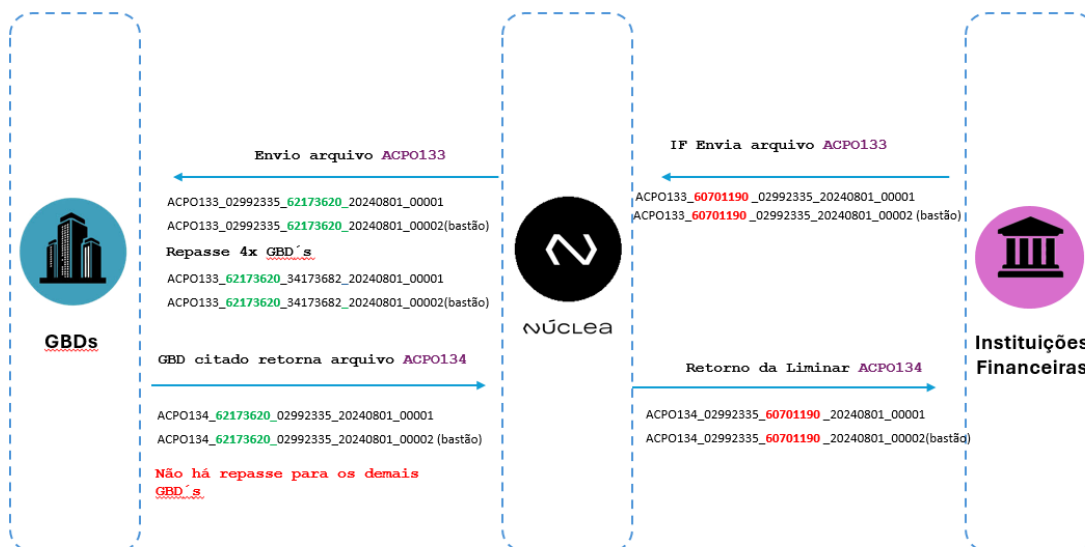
Envio arquivo ACPO133

ACPO133_02992335_62173620_20240801_00001
ACPO133_02992335_62173620_20240801_00002(bastão)

Repasse 4x GBD´s

ACPO133_62173620_34173682_20240801_00001
ACPO133_62173620_34173682_20240801_00002(bastão)

GBDs

GBD citado retorna arquivo ACPO134

ACPO134_62173620_02992335_20240801_00001
ACPO134_62173620_02992335_20240801_00002 (bastão)

Não há repasse para os demais GBD´s

NÚCLEA

IF Envia arquivo ACPO133

ACPO133_60701190 _02992335_20240801_00001
ACPO133_60701190 _02992335_20240801_00002 (bastão)

Retorno da Liminar ACPO134

ACPO134_02992335_60701190 _20240801_00001
ACPO134_02992335_60701190 _20240801_00002(bastão)

Instituições Financeiras